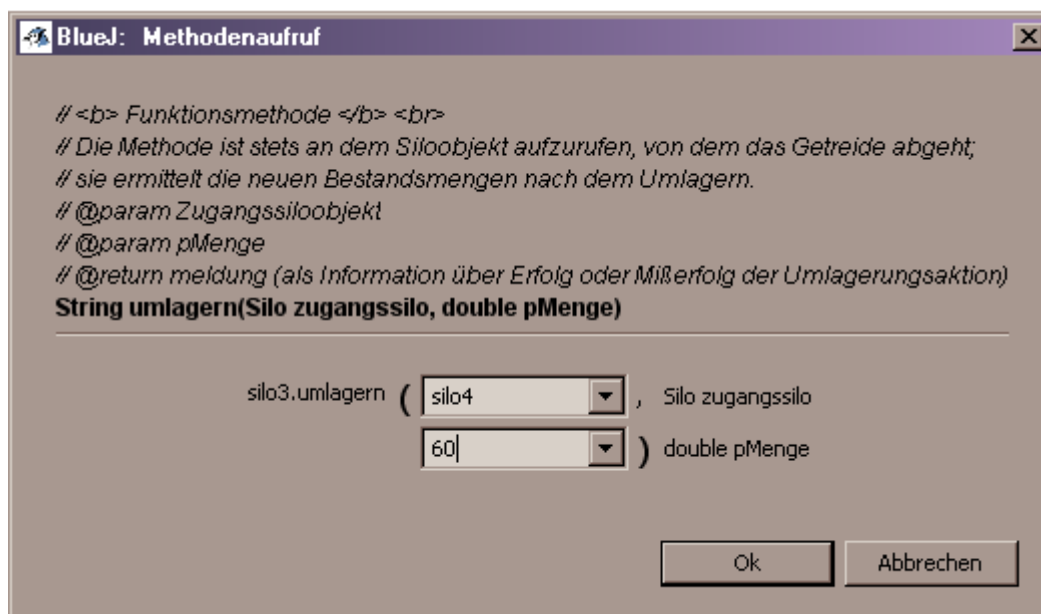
BlueJ: Methodenaufruf

// <b> Funktionsmethode </b> <br>
// Die Methode ist stets an dem Siloobjekt aufzurufen, von dem das Getreide abgeht;
// sie ermittelt die neuen Bestandsmengen nach dem Umlagern.
// @param Zugangssiloobjekt
// @param pMenge
// @return meldung (als Information über Erfolg oder Mißerfolg der Umlagerungsaktion)
String umlagern(Silo zugangssilo, double pMenge)

silo3.umlagern ( silo4 , Silo zugangssilo
60 ) double pMenge

Ok Abbrechen